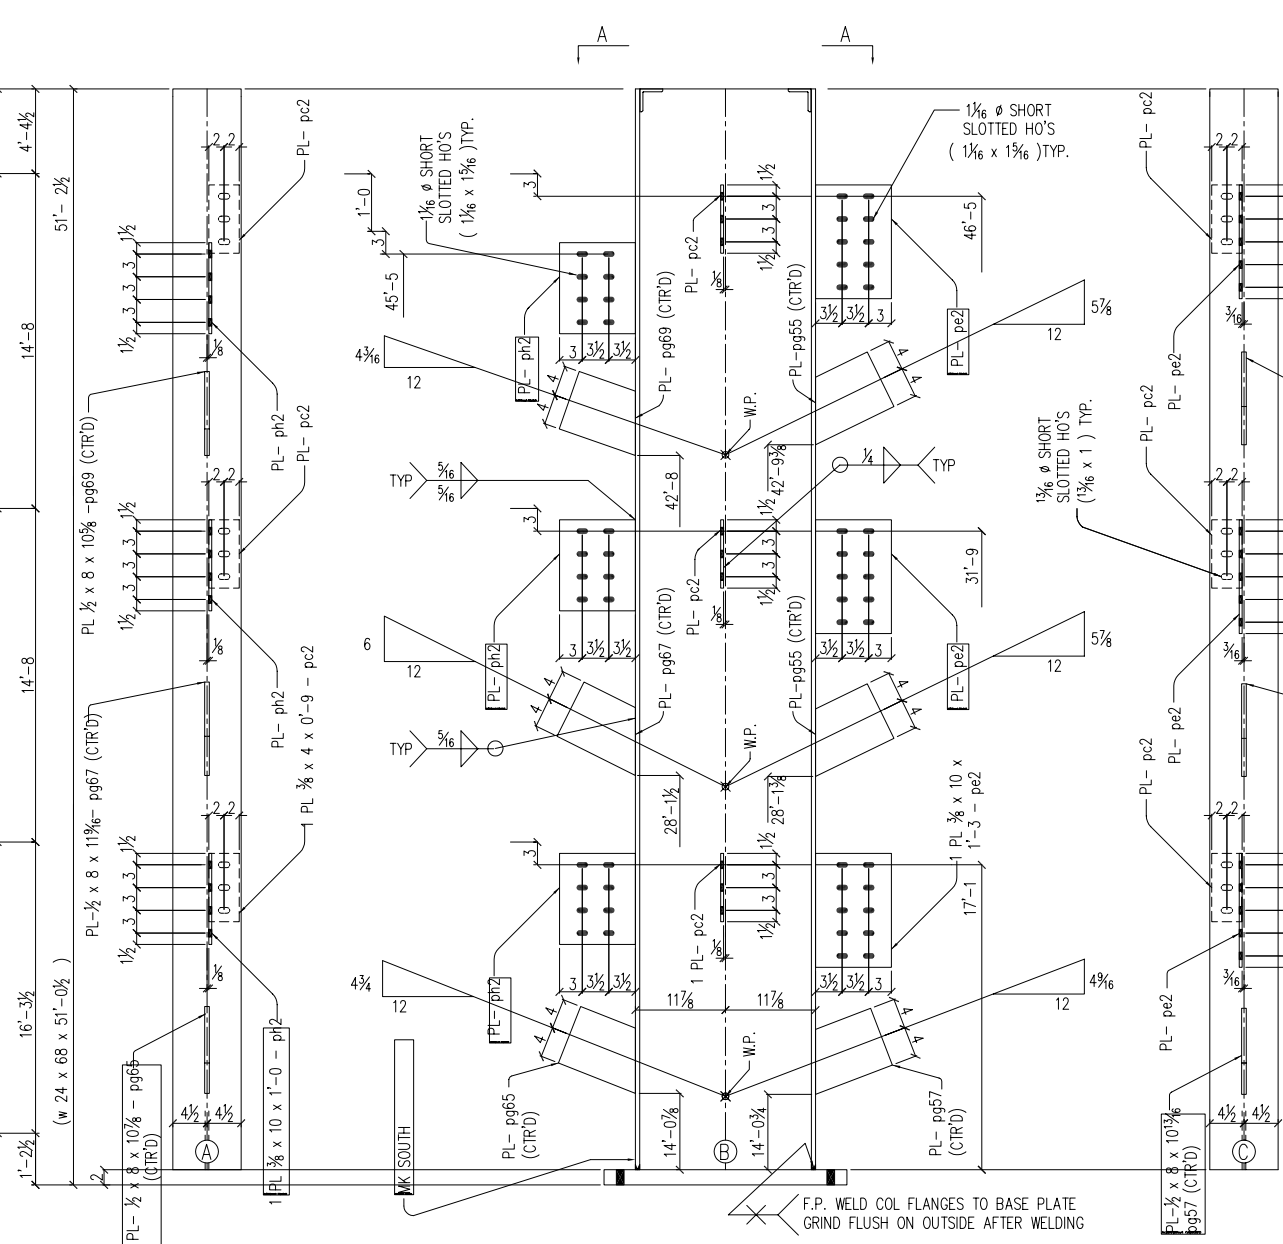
A A

4'-4½
51'-2½
14'-8
14'-8
16'-3½
1'-2½
(W 24 x 68 x 51'-0½ )

PL- pc2
2 2
1½
3
3
3
1½
⅛
PL- ph2
PL- pc2
PL ½ x 8 x 10⅝ -pg69 (CTR'D)
2 2
1½
3
3
3
1½
⅛
PL- ph2
PL ⅜ x 4 x 0'-9 - pc2
PL-½ x 8 x 11$\frac{9}{16}$- pg67 (CTR'D)
2 2
1½
3
3
3
1½
⅛
1 PL- pc2
PL- ½ x 8 x 10⅞ - pg65 (CTR'D)
1 PL ⅜ x 10 x 1'-0 - ph2
4½ 4½
A
2

1'-0
3
45'-5
$1\frac{1}{16}$ ø SHORT SLOTTED HO'S ( $1\frac{1}{16}$ x $1\frac{5}{16}$ )TYP.
$4\frac{3}{16}$
12
PL- ph2
3 3½ 3½
4
4
TYP $\frac{5}{16}$ $\frac{5}{16}$
3
PL-ph2
3 3½ 3½
6
12
4
4
TYP $\frac{5}{16}$
3
PL-ph2
3 3½ 3½
4¾
12
4
4
MK SOUTH

3
PL- pc2
⅛
1½
3
3
1½
PL- pg69 (CTR'D)
PL-pg55 (CTR'D)
W.P.
42'-8
1½
42'-9⅜
3
PL- pc2
⅛
1½
3
3
1½
PL- pg67 (CTR'D)
PL-pg55 (CTR'D)
W.P.
28'-1½
28'-1⅜
3
1 PL- pc2
⅛
1½
3
3
1½
11⅞ 11⅞
W.P.
PL- pg65 (CTR'D)
14'-0⅞
B
14'-0¾
PL- pg57 (CTR'D)
F.P. WELD COL FLANGES TO BASE PLATE GRIND FLUSH ON OUTSIDE AFTER WELDING

$1\frac{1}{16}$ ø SHORT SLOTTED HO'S ( $1\frac{1}{16}$ x $1\frac{5}{16}$ )TYP.
46'-5
3½ 3½ 3
PL- pe2
5⅞
12
4
4
¼ TYP
31'-9
3½ 3½ 3
PL- pe2
5⅞
12
4
4
1 PL ⅜ x 10 x 1'-3 - pe2
17'-1
3½ 3½ 3
$4\frac{9}{16}$
12
4
4

PL- pc2
2 2
$\frac{3}{16}$
PL- pe2
PL- pc2
$1\frac{3}{16}$ ø SHORT SLOTTED HO'S ($1\frac{3}{16}$ x 1 ) TYP.
2 2
$\frac{3}{16}$
PL- pe2
PL- pc2
2 2
$\frac{3}{16}$
PL- pe2
PL-½ x 8 x $10\frac{13}{16}$ pg57 (CTR'D)
4½ 4½
C